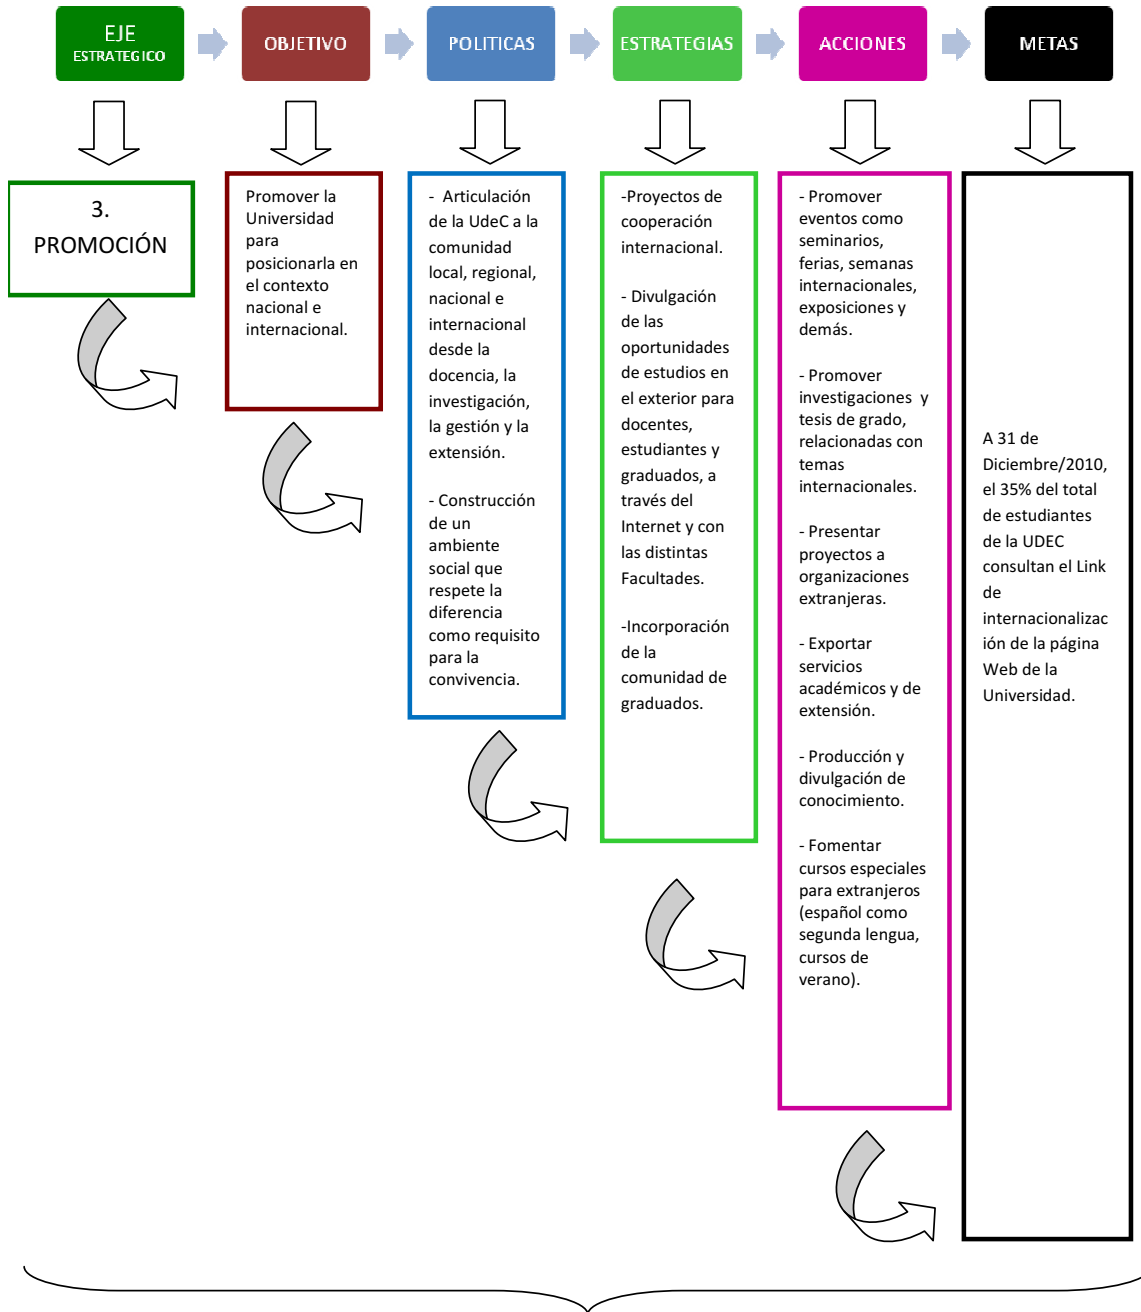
EJE
ESTRATEGICO

OBJETIVO

POLITICAS

ESTRATEGIAS

ACCIONES

METAS

3.
PROMOCIÓN

Promover la Universidad para posicionarla en el contexto nacional e internacional.

- Articulación de la UdeC a la comunidad local, regional, nacional e internacional desde la docencia, la investigación, la gestión y la extensión.

- Construcción de un ambiente social que respete la diferencia como requisito para la convivencia.

-Proyectos de cooperación internacional.

- Divulgación de las oportunidades de estudios en el exterior para docentes, estudiantes y graduados, a través del Internet y con las distintas Facultades.

-Incorporación de la comunidad de graduados.

- Promover eventos como seminarios, ferias, semanas internacionales, exposiciones y demás.

- Promover investigaciones y tesis de grado, relacionadas con temas internacionales.

- Presentar proyectos a organizaciones extranjeras.

- Exportar servicios académicos y de extensión.

- Producción y divulgación de conocimiento.

- Fomentar cursos especiales para extranjeros (español como segunda lengua, cursos de verano).

A 31 de Diciembre/2010, el 35% del total de estudiantes de la UDEC consultan el Link de internacionalización de la página Web de la Universidad.